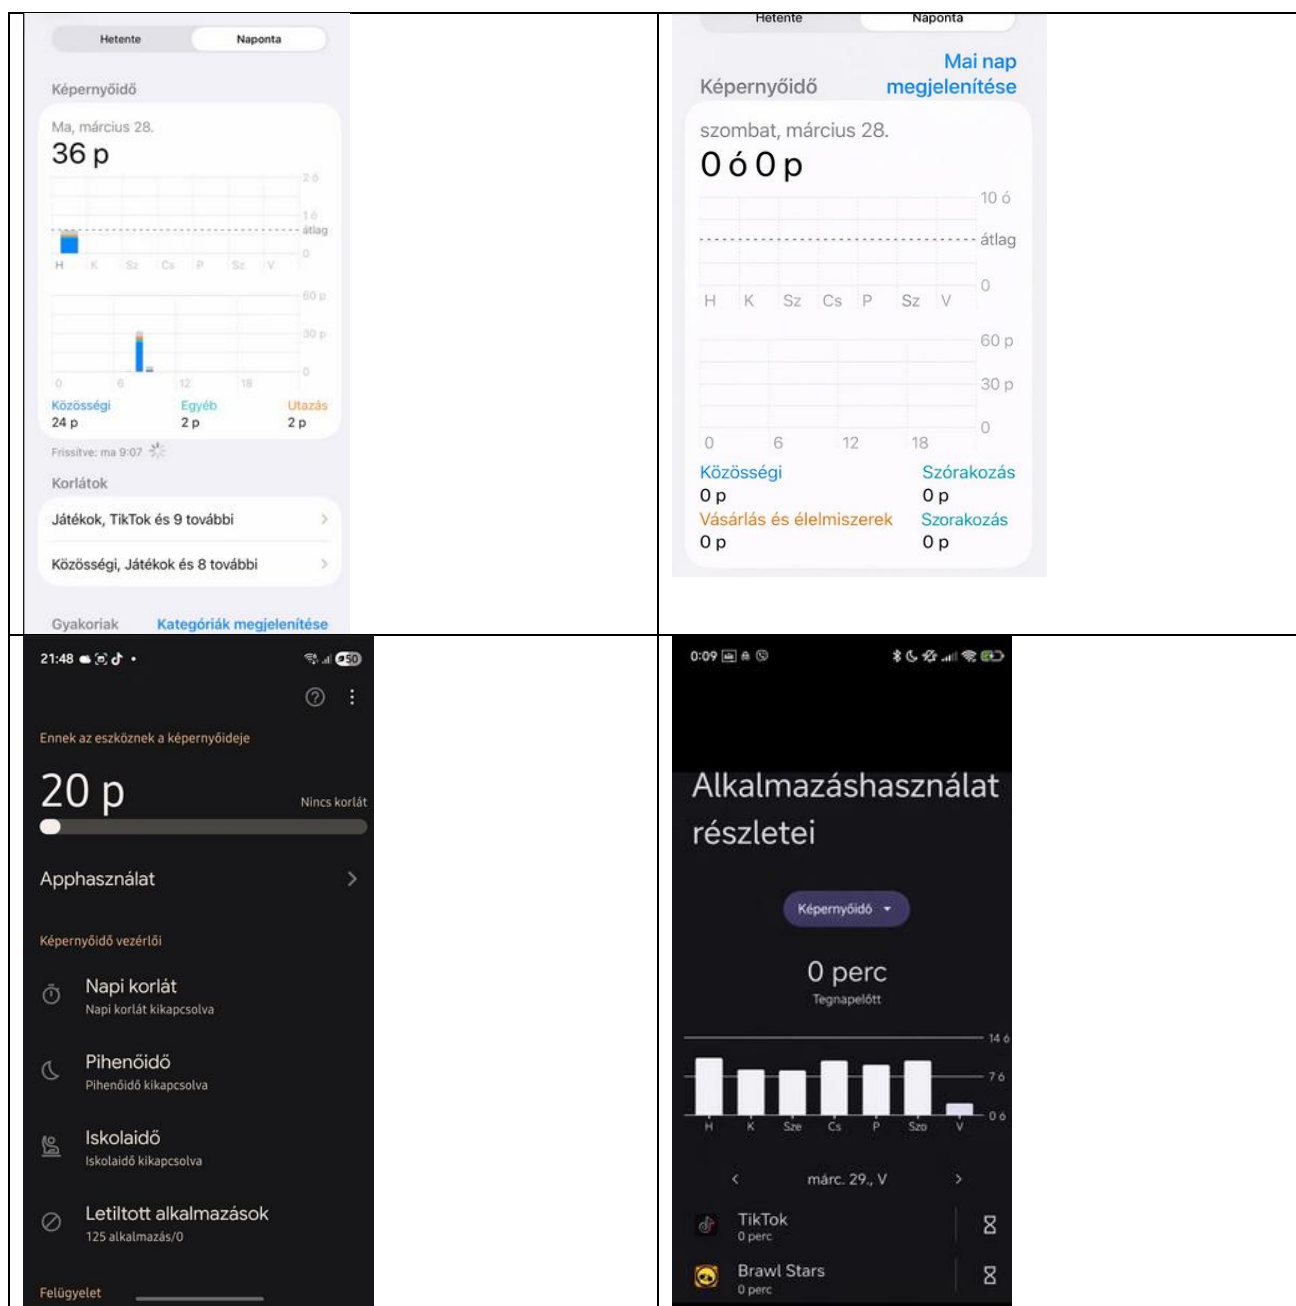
Hetente | Naponta

Képernyőidő

Ma, március 28.
36 p

2 ó
1 ó
átlag
0
H K Sz Cs P Sz V

60 p
30 p
0
0 6 12 18

Közösségi 24 p
Egyéb 2 p
Utazás 2 p

Frissítve: ma 9:07

Korlátok

Játékok, TikTok és 9 további

Közösségi, Játékok és 8 további

Gyakoriak
Kategóriák megjelenítése

Hetente | Naponta

Képernyőidő
Mai nap megjelenítése

szombat, március 28.
0 ó 0 p

10 ó
átlag
0
H K Sz Cs P Sz V

60 p
30 p
0
0 6 12 18

Közösségi 0 p
Szórakozás 0 p
Vásárlás és élelmiszerek 0 p
Szorakozás 0 p

21:48

Ennek az eszköznek a képernyőideje

20 p
Nincs korlát

Apphasználat

Képernyőidő vezérlői

Napi korlát
Napi korlát kikapcsolva

Pihenőidő
Pihenőidő kikapcsolva

Iskolaidő
Iskolaidő kikapcsolva

Letiltott alkalmazások
125 alkalmazás/0

Felügyelet

0:09

Alkalmazáshasználat részletei

Képernyőidő

0 perc
Tegnapelőtt

14 ó
7 ó
0 ó
H K Sze Cs P Szo V

márc. 29., V

TikTok
0 perc

Brawl Stars
0 perc